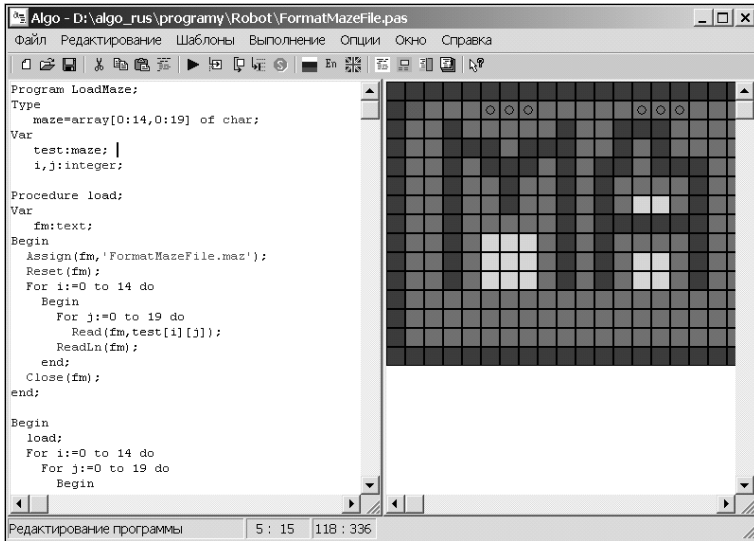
Algo - D:\algo_rus\programy\Robot\FormatMazeFile.pas

Файл Редактирование Шаблоны Выполнение Опции Окно Справка

Program LoadMaze;
Type
maze=array[0:14,0:19] of char;
Var
test:maze;
i,j:integer;

Procedure load;
Var
fm:text;
Begin
Assign(fm,'FormatMazeFile.maz');
Reset(fm);
For i:=0 to 14 do
Begin
For j:=0 to 19 do
Read(fm,test[i][j]);
ReadLn(fm);
end;
Close(fm);
end;

Begin
load;
For i:=0 to 14 do
For j:=0 to 19 do
Begin

Редактирование программы | 5 : 15 | 118 : 336